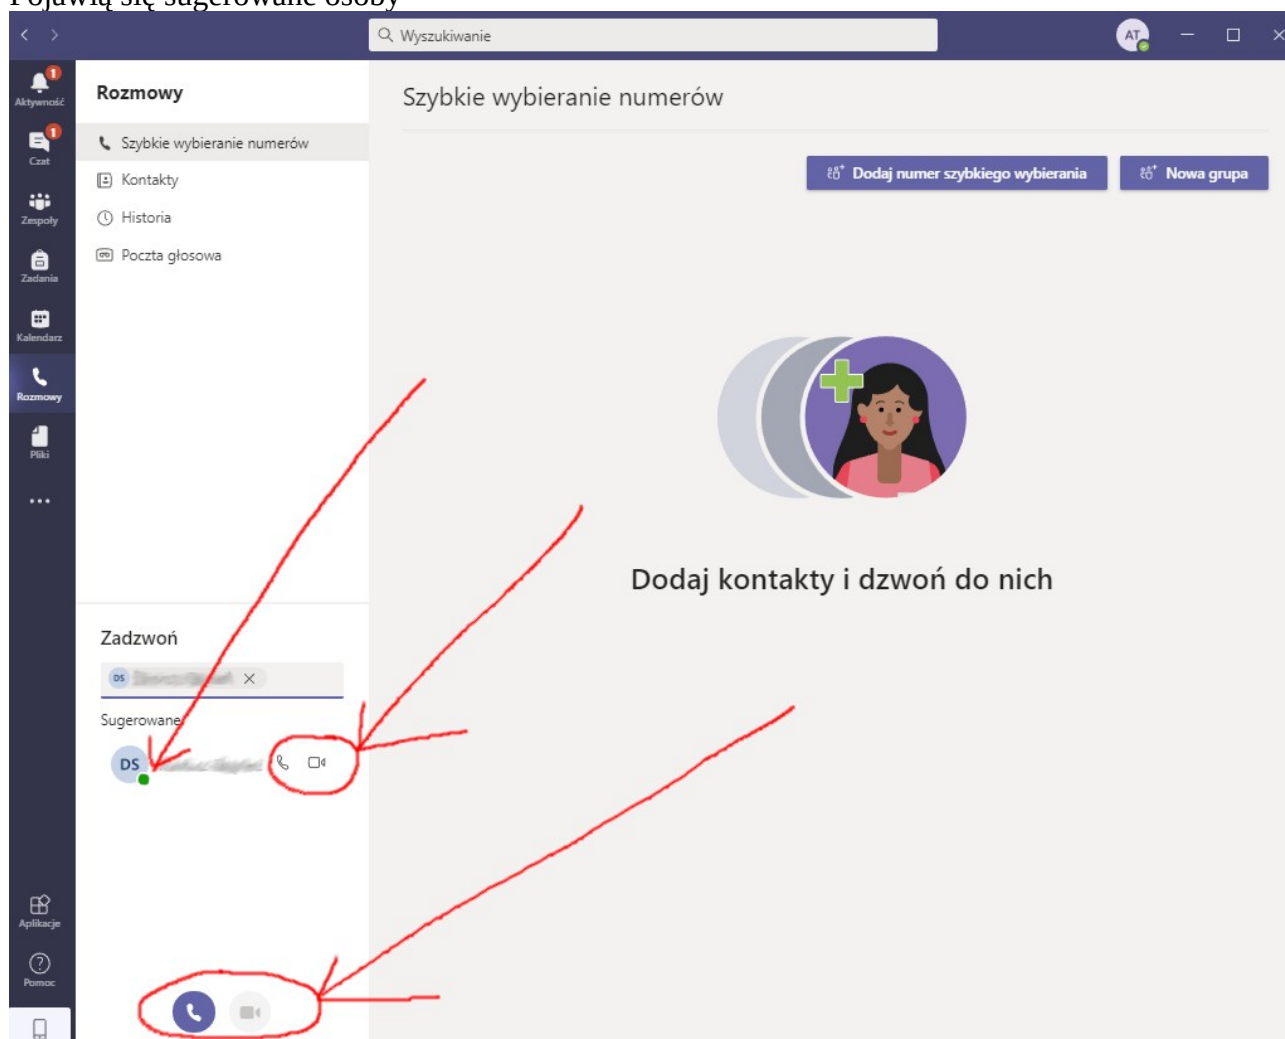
Pojawią się sugerowane osoby

Wyszukiwanie

AT

Aktywność
Czat
Zespoły
Zadania
Kalendarz
Rozmowy
Pliki
...
Aplikacje
Pomoc

Rozmowy

Szybkie wybieranie numerów
Kontakty
Historia
Poczta głosowa

Zadzwoń

DS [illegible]

Sugerowane

DS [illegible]

Szybkie wybieranie numerów

Dodaj numer szybkiego wybierania
Nowa grupa

Dodaj kontakty i dzwoń do nich